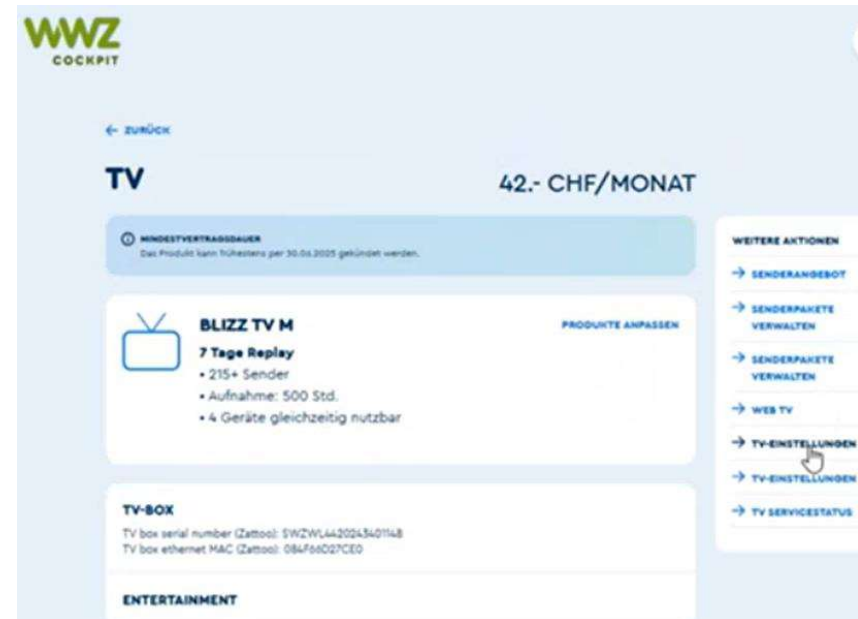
WWZ
COCKPIT

← ZURÜCK

TV

42.- CHF/MONAT

MINDESTVERTRAGSDAUER
Das Produkt kann frühestens per 30.04.2025 gekündet werden.

BLIZZ TV M
7 Tage Replay
• 215+ Sender
• Aufnahme: 500 Std.
• 4 Geräte gleichzeitig nutzbar

PRODUKTE ANPASSEN

TV-BOX
TV box serial number (Zattoo): SWZWL4420243401148
TV box ethernet MAC (Zattoo): 084F66D27CE0

ENTERTAINMENT

WEITERE AKTIONEN
→ SENDERANGEBOT
→ SENDERPAKETE VERWALTEN
→ SENDERPAKETE VERWALTEN
→ WEB TV
→ TV-EINSTELLUNGEN
→ TV-EINSTELLUNGEN
→ TV SERVICESTATUS